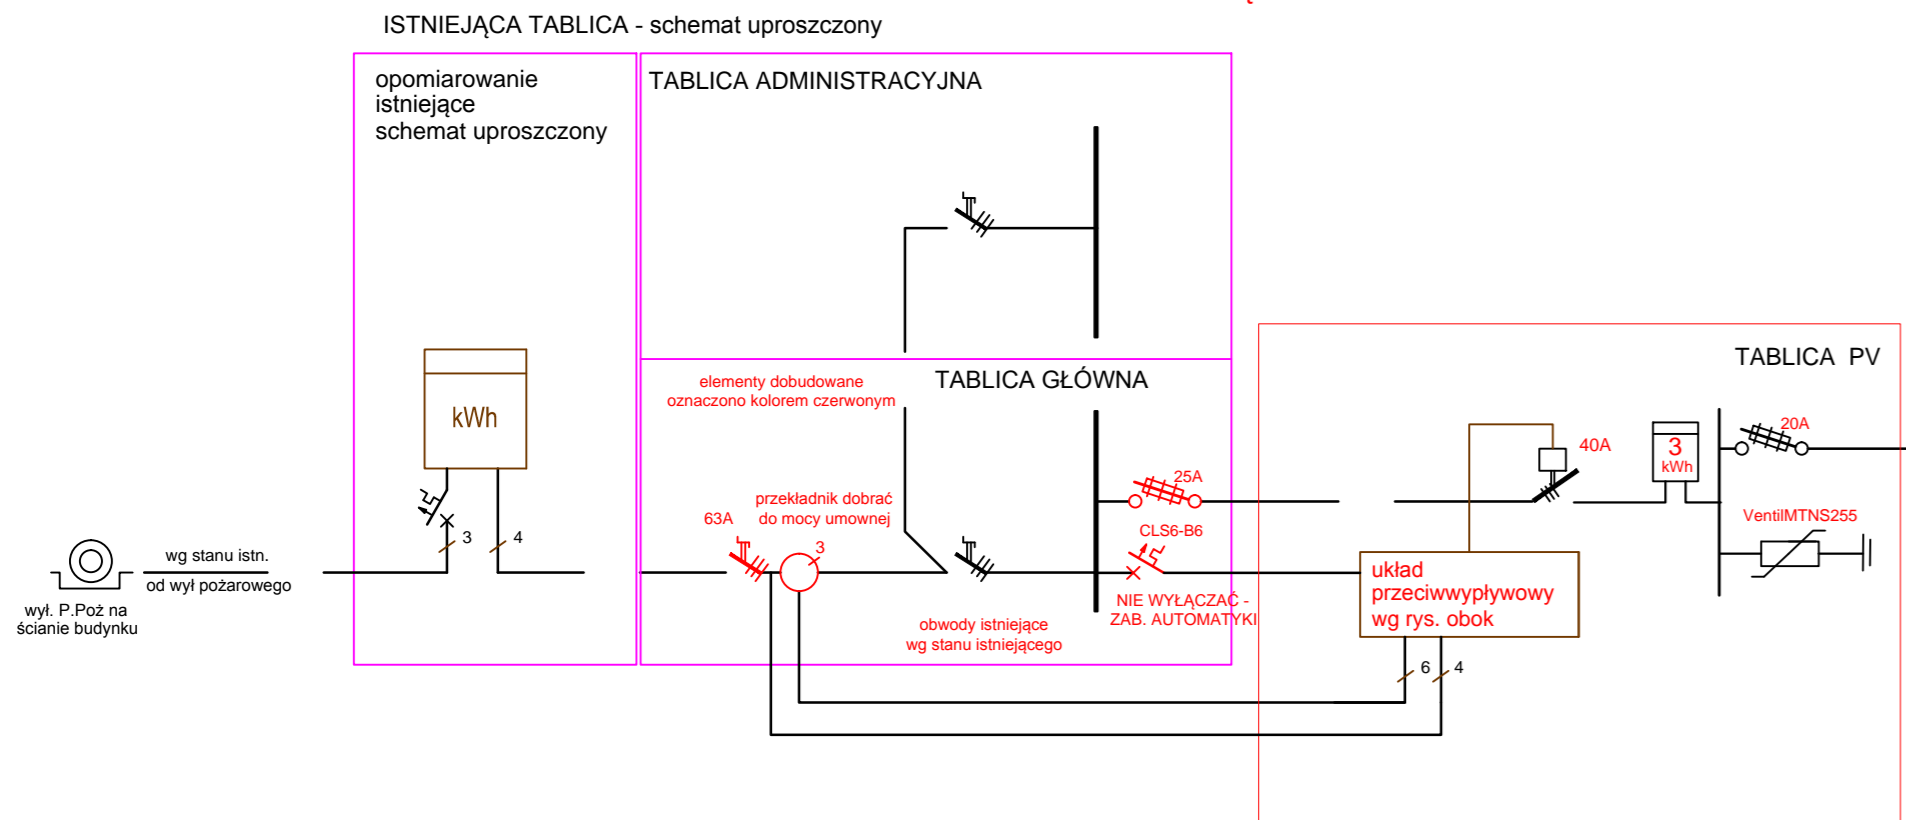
ISTNIEJĄCA TABLICA - schemat uproszczony

opomiarowanie istniejące schemat uproszczony

TABLICA ADMINISTRACYJNA

kWh

3

4

wg stanu istn.

od wył pożarowego

wył. P.Poż na ścianie budynku

elementy dobudowane oznaczono kolorem czerwonym

TABLICA GŁÓWNA

przekładnik dobrać do mocy umownej

63A

3

25A

CLS6-B6

NIE WYŁĄCZAĆ - ZAB. AUTOMATYKI

obwody istniejące wg stanu istniejącego

TABLICA PV

40A

3 kWh

20A

VentilMTNS255

układ przeciwwypływowy wg rys. obok

6

4